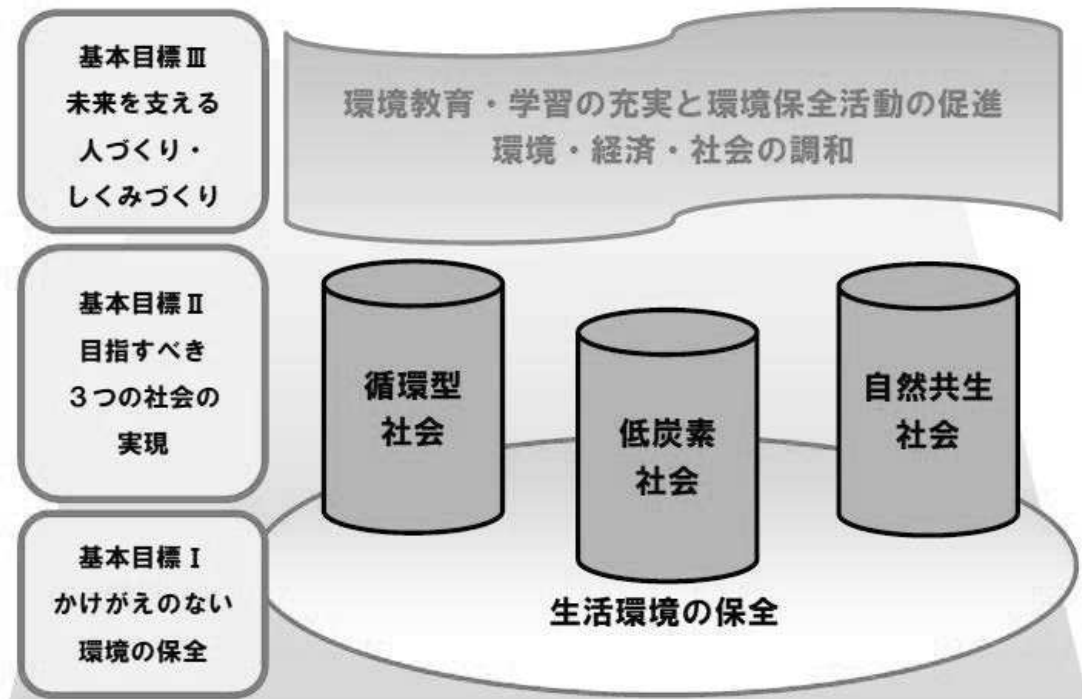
基本目標Ⅲ
未来を支える
人づくり・
しくみづくり

環境教育・学習の充実と環境保全活動の促進
環境・経済・社会の調和

基本目標Ⅱ
目指すべき
３つの社会の
実現

循環型
社会

低炭素
社会

自然共生
社会

基本目標Ⅰ
かけがえのない
環境の保全

生活環境の保全